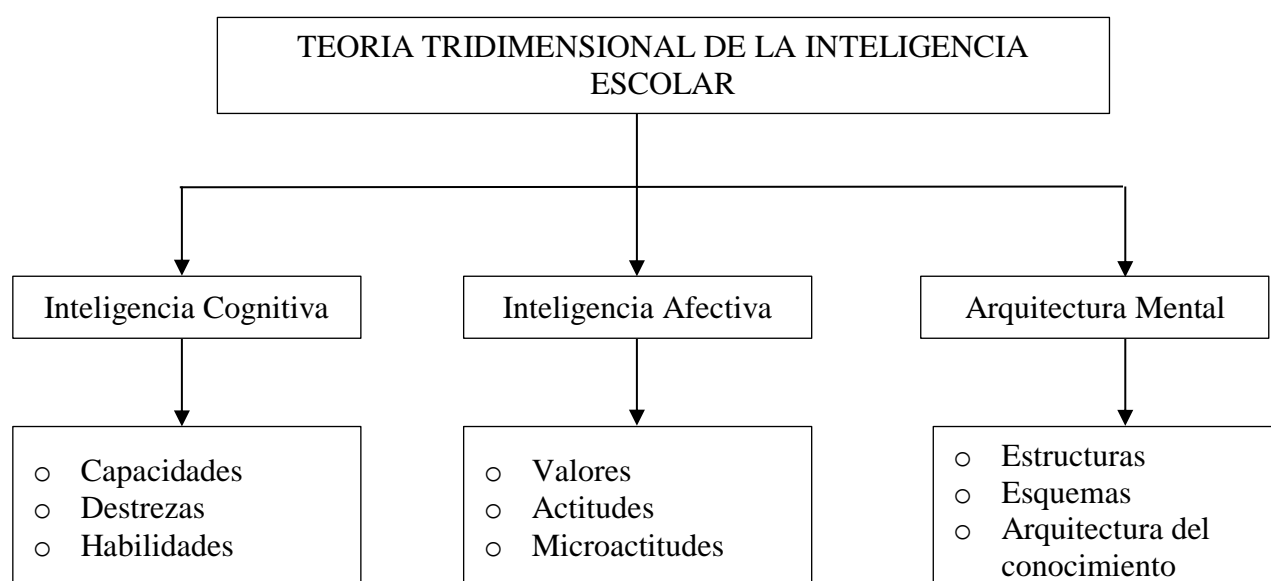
TEORIA TRIDIMENSIONAL DE LA INTELIGENCIA ESCOLAR

Inteligencia Cognitiva

o Capacidades
o Destrezas
o Habilidades

Inteligencia Afectiva

o Valores
o Actitudes
o Microactitudes

Arquitectura Mental

o Estructuras
o Esquemas
o Arquitectura del conocimiento